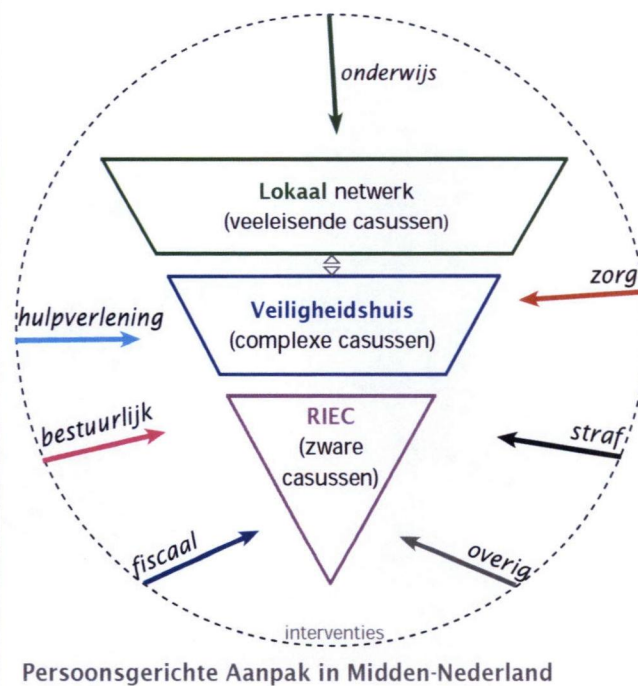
onderwijs

**Lokaal** netwerk
(veeleisende casussen)

zorg

hulpverlening

**Veiligheidshuis**
(complexe casussen)

bestuurlijk

**RIEC**
(zware casussen)

straf

fiscaal

overig

interventies

Persoonsgerichte Aanpak in Midden-Nederland